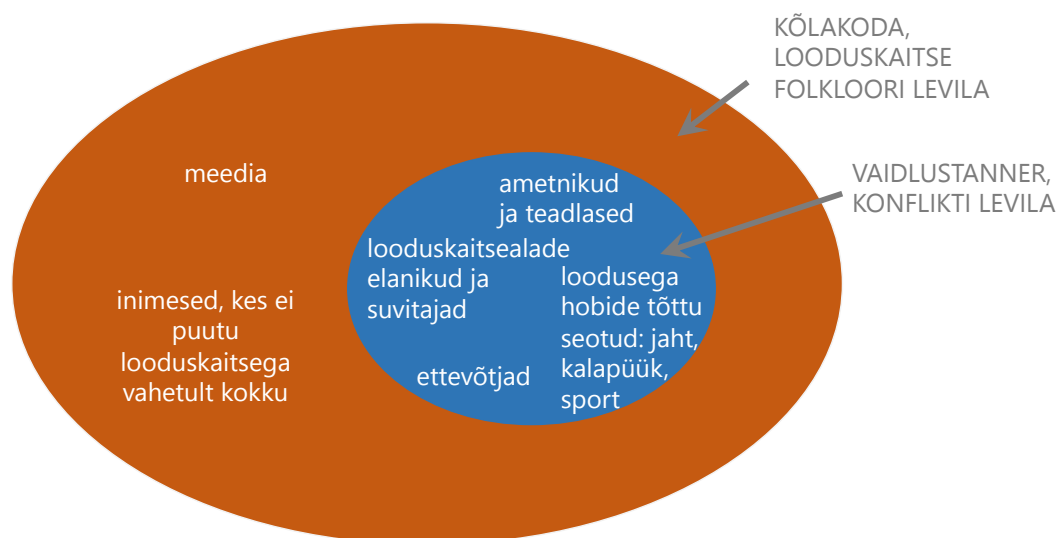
KÕLAKODA, LOODUSKAITSE FOLKLOORI LEVILA

VAIDLUSTANNER, KONFLIKTI LEVILA

meedia

inimesed, kes ei puutu looduskaitsega vahetult kokku

ametnikud ja teadlased

looduskaitsealade elanikud ja suvitajad

loodusega hobide tõttu seotud: jaht, kalapüük, sport

ettevõtjad